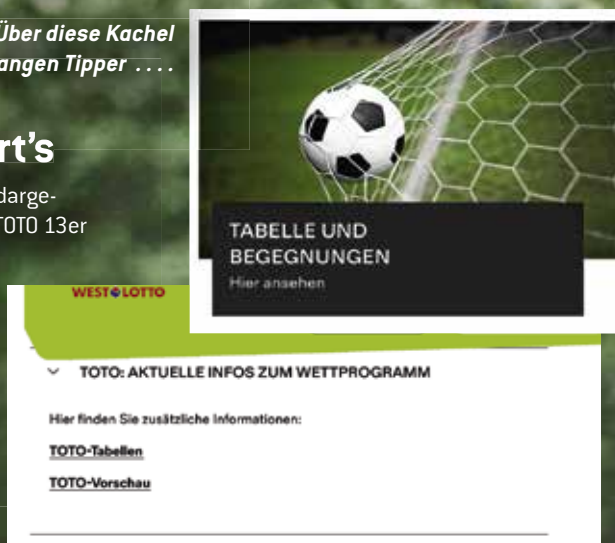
Über diese Kachel
angen Tipper ....

rt's

darge-
TOTO 13er

TABELLE UND
BEGEGNUNGEN
Hier ansehen

WEST LOTTO

TOTO: AKTUELLE INFOS ZUM WETTPROGRAMM

Hier finden Sie zusätzliche Informationen:

TOTO-Tabellen

TOTO-Vorschau